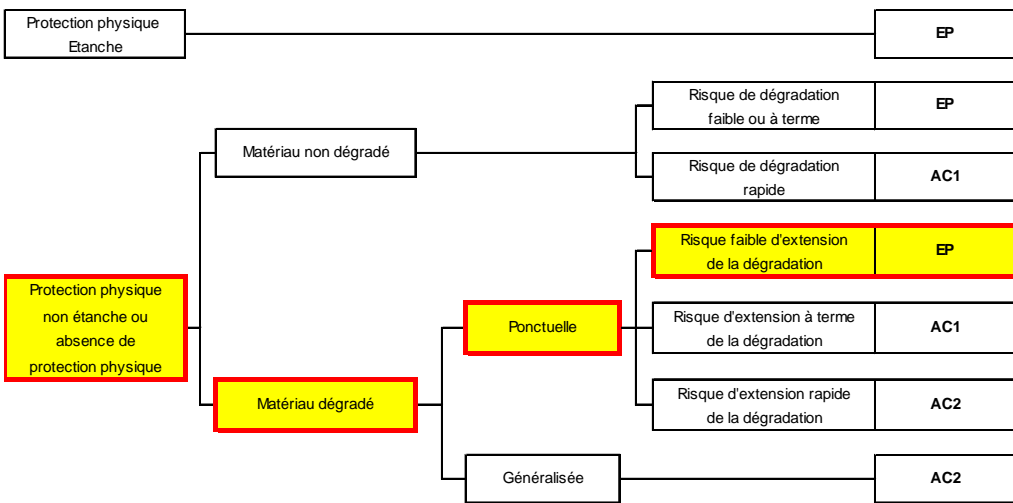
Protection physique Etanche

EP

Matériau non dégradé

Risque de dégradation faible ou à terme

EP

Risque de dégradation rapide

AC1

Protection physique non étanche ou absence de protection physique

Matériau dégradé

Ponctuelle

Risque faible d'extension de la dégradation

EP

Risque d'extension à terme de la dégradation

AC1

Risque d'extension rapide de la dégradation

AC2

Généralisée

AC2